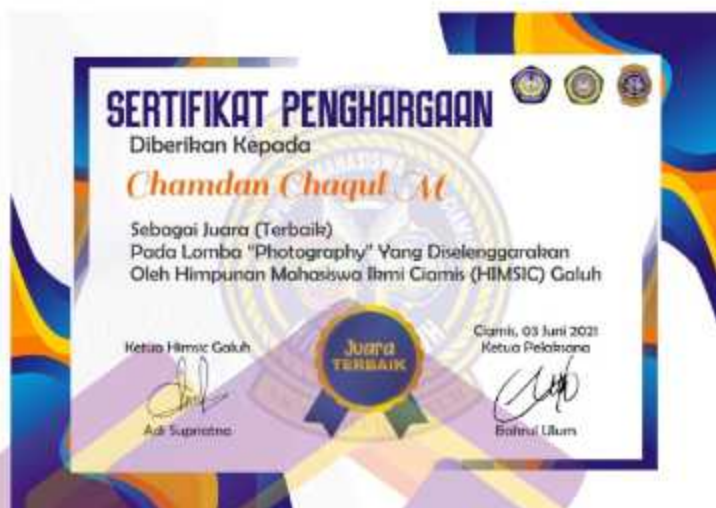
SERTIFIKAT PENGHARGAAN
Diberikan Kepada

Chamdan Chaqul M

Sebagai Juara (Terbaik)
Pada Lomba "Photography" Yang Diselenggarakan
Oleh Himpunan Mahasiswa Ilmi Ciamis (HIMSIC) Galuh

Ketua Himsic Galuh

Adi Supriatna

Juara
TERBAIK

Ciamis, 03 Juni 2021
Ketua Pelaksana

Bahrul Ulum